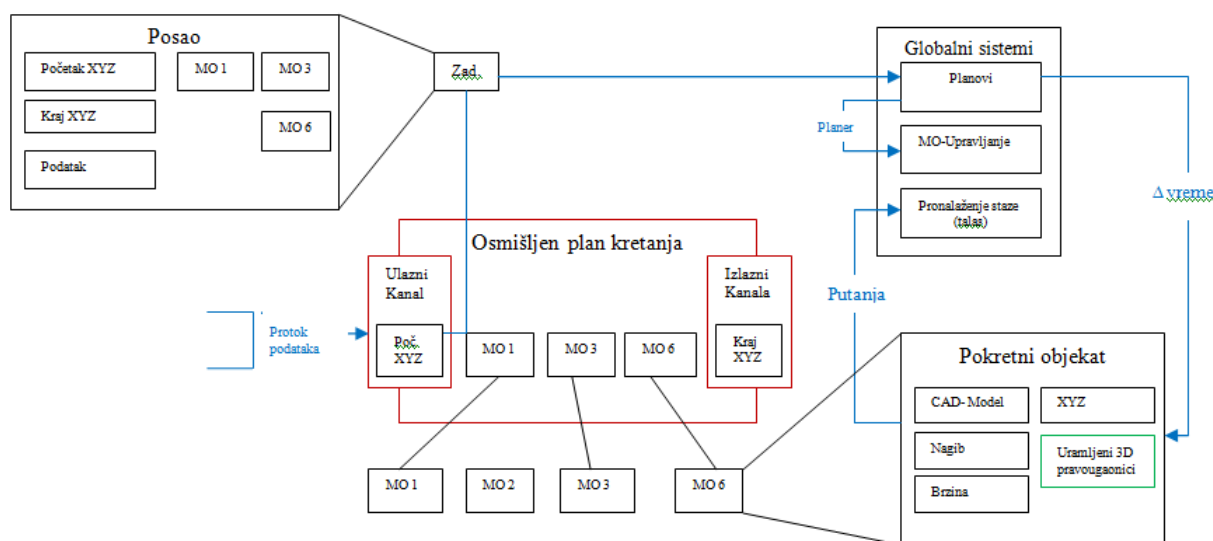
Posao

Početak XYZ

MO 1

MO 3

Kraj XYZ

MO 6

Podatak

Zad.

Globalni sistemi

Planovi

Planer

MO-Upravljanje

Pronalaženje staze (talas)

Δ vreme

Osmišljen plan kretanja

Ulazni Kanal

Izlazni Kanala

Putanja

Protok podataka

Poč. XYZ

MO 1

MO 3

MO 6

Kraj XYZ

Pokretni objekat

CAD- Model

XYZ

Nagib

Uramljeni 3D pravougaonici

Brzina

MO 1

MO 2

MO 3

MO 6